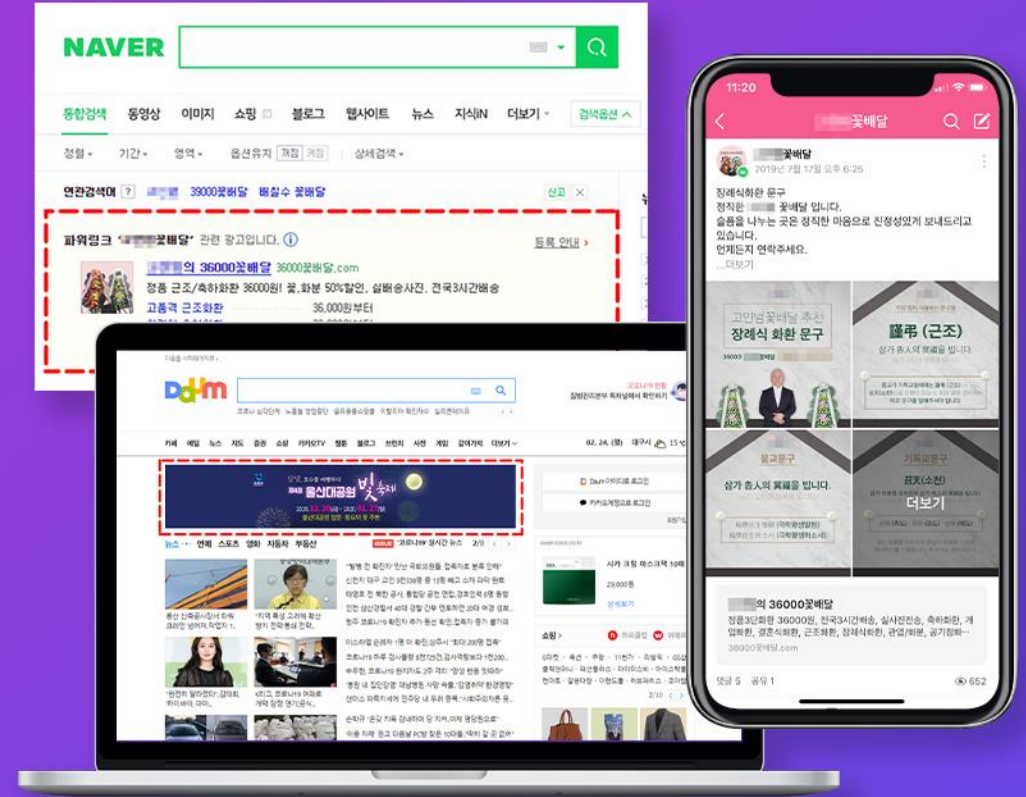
NAVER

통합검색 동영상 이미지 쇼핑 블로그 웹사이트 뉴스 지식iN 더보기 검색옵션

정렬 기간 영역 옵션유지 꺼짐 켜짐 상세검색

연관검색어 ? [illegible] 39000꽃배달 배칠수 꽃배달 신고

파워링크 '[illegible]꽃배달' 관련 광고입니다. 등록 안내

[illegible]의 36000꽃배달 36000꽃배달.com

정품 근조/축하화환 36000원! 꽃,화분 50%할인. 실배송사진. 전국3시간배송

고품격 근조화환 36,000원부터

Daum

카페 메일 뉴스 지도 증권 쇼핑 카카오TV 웹툰 블로그 브런치 사전 게임 같이가치 더보기

02. 24. (월)

울산대공원 빛축제

Daum 아이디로 로그인

카카오계정으로 로그인

뉴스 연예 스포츠 영화 자동차 부동산

시카 크림 마스크팩 10매

29,000원

쇼핑

11:20

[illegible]꽃배달

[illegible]꽃배달
2019년 7월 17일 오후 6:25

장례식화환 문구
정직한 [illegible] 꽃배달 입니다.
슬픔을 나누는 곳은 정직한 마음으로 진정성있게 보내드리고 있습니다.
언제든지 연락주세요.
...더보기

고인님꽃배달 추천
장례식 화환 문구

謹弔 (근조)
삼가 故人의 冥福을 빕니다

불교문구
삼가 故人의 冥福을 빕니다.

기독교문구
召天(소천)

더보기

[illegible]의 36000꽃배달
정품3단화환 36000원, 전국3시간배송, 실사진전송, 축하화환, 개업화환, 결혼식화환, 근조화환, 장례식화환, 관엽/화분, 공기정화
36000꽃배달.com

댓글 5 공유 1 652